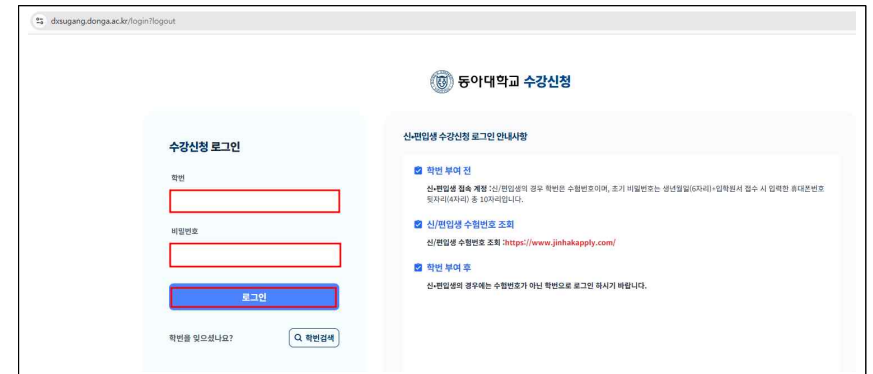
dxsugang.donga.ac.kr/login?logout

동아대학교 수강신청

수강신청 로그인

학번

비밀번호

로그인

학번을 잊으셨나요?

학번검색

신•편입생 수강신청 로그인 안내사항

학번 부여 전

신•편입생 접속 계정 :신/편입생의 경우 학번은 수험번호이며, 초기 비밀번호는 생년월일(6자리)+입학원서 접수 시 입력한 휴대폰번호 뒷자리(4자리) 총 10자리입니다.

신/편입생 수험번호 조회

신/편입생 수험번호 조회 :https://www.jinhakapply.com/

학번 부여 후

신•편입생의 경우에는 수험번호가 아닌 학번으로 로그인 하시기 바랍니다.